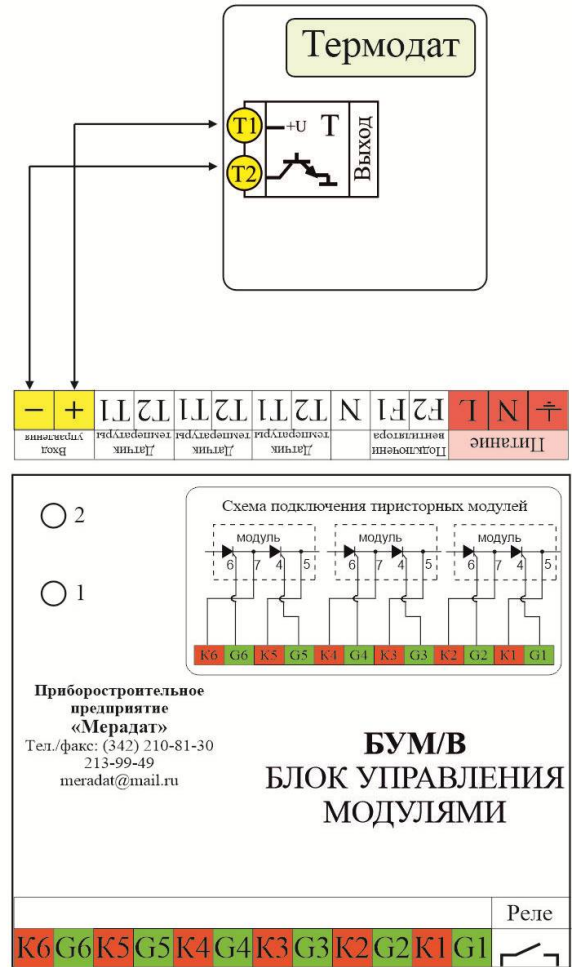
Термодат

T1
T2
+U
T
Выход

| − | + | T1 | T2 | T1 | T2 | T1 | T2 | N | F1 | F2 | L | N | ⏚ |
|---|---|---|---|---|---|---|---|---|---|---|---|---|---|
| Вход управления | | Датчик температуры | | Датчик температуры | | Датчик температуры | | | Подключени вентилятора | | Питание | | |

2

1

Схема подключения тиристорных модулей

модуль
6 7 4 5
модуль
6 7 4 5
модуль
6 7 4 5

| K6 | G6 | K5 | G5 | K4 | G4 | K3 | G3 | K2 | G2 | K1 | G1 |
|---|---|---|---|---|---|---|---|---|---|---|---|

Приборостроительное предприятие «Мерадат»
Тел./факс: (342) 210-81-30
213-99-49
meradat@mail.ru

БУМ/В
БЛОК УПРАВЛЕНИЯ МОДУЛЯМИ

Реле

| K6 | G6 | K5 | G5 | K4 | G4 | K3 | G3 | K2 | G2 | K1 | G1 |
|---|---|---|---|---|---|---|---|---|---|---|---|